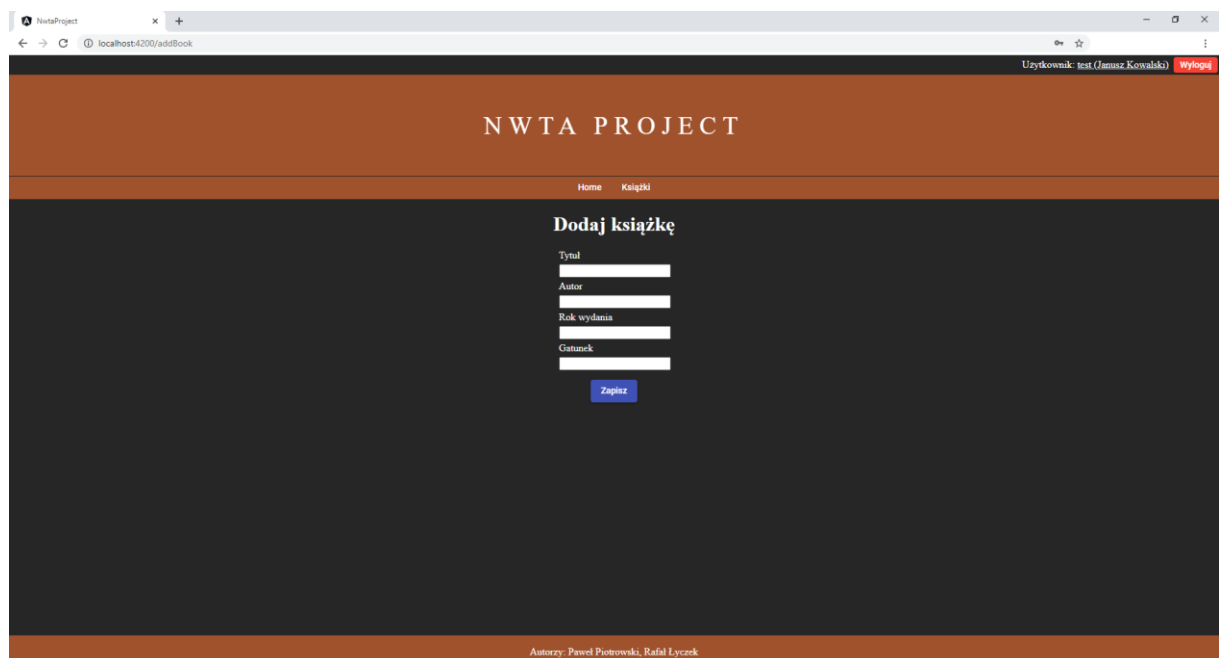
NwtaProject
×
+
localhost:4200/addBook

Użytkownik: test (Janusz Kowalski) Wyloguj

NWTA PROJECT

Home Książki

Dodaj książkę

Tytuł

Autor

Rok wydania

Gatunek

Zapisz

Autorzy: Paweł Piotrowski, Rafał Łyczek